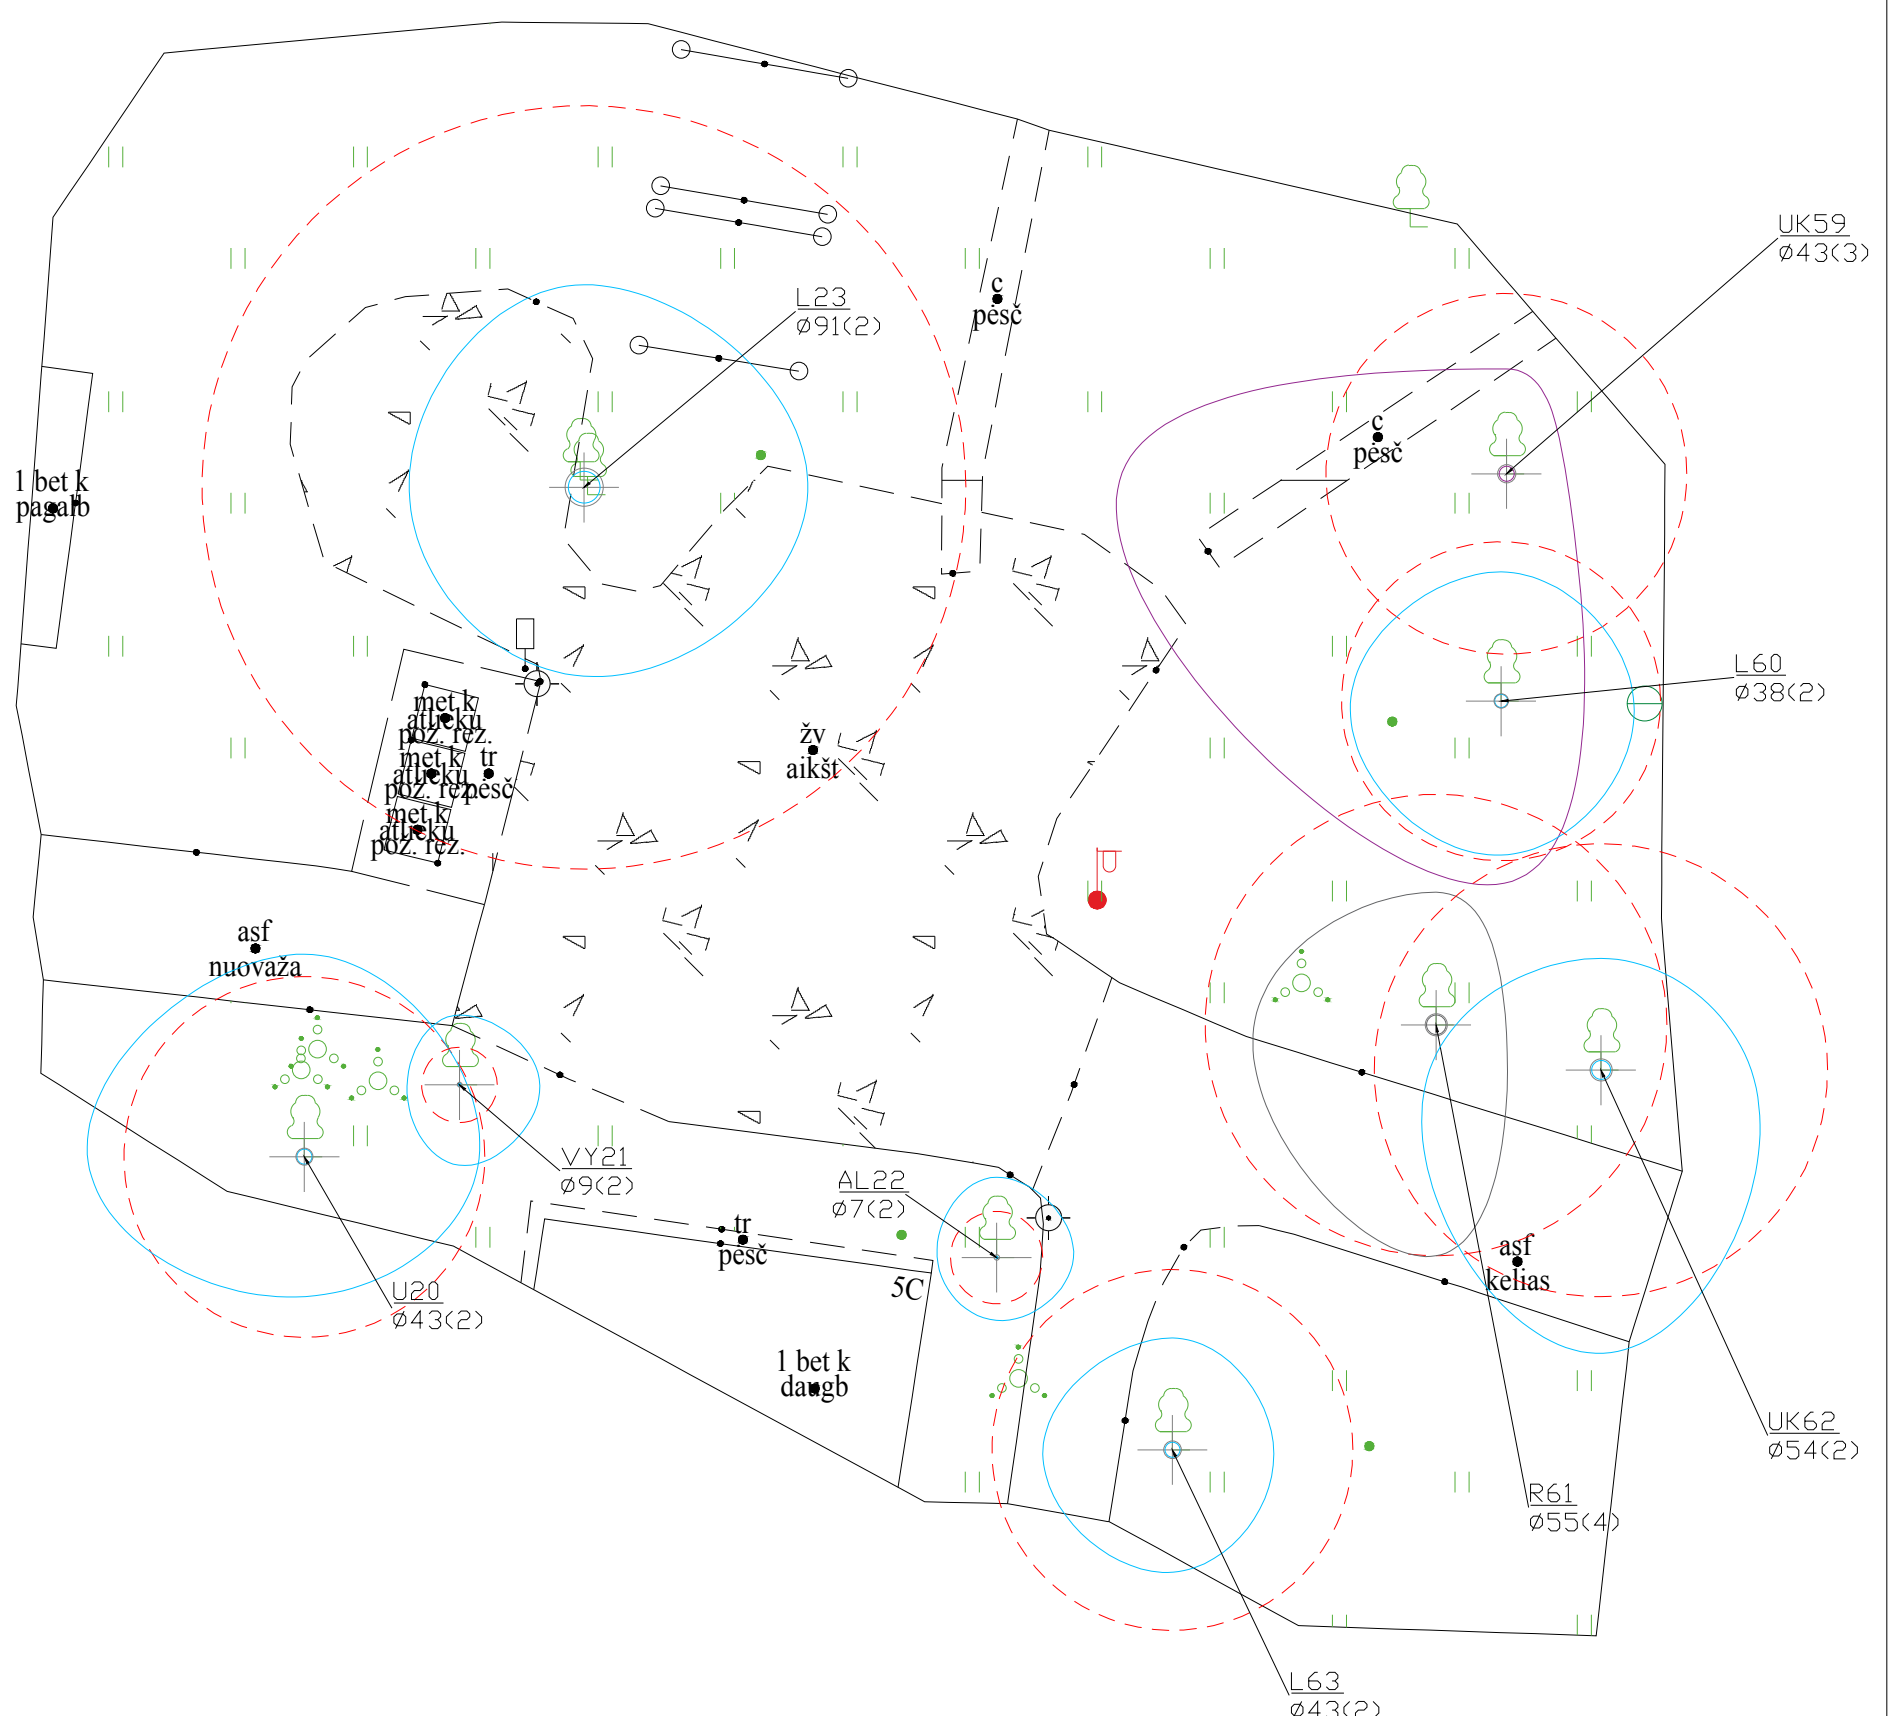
UK59
Ø43(3)

L23
Ø91(2)

c
pėsč

c
pėsč

1 bet k
pagalb

L60
Ø38(2)

met k
atlieku
poz. rez.
met k
atlieku
poz. rez.
tr
pėsč
met k
atlieku
poz. rez.

žv
aikšt

asf
nuovaža

VY21
Ø9(2)

AL22
Ø7(2)

tr
pėsč

5C

U20
Ø43(2)

1 bet k
daugb

asf
kelias

UK62
Ø54(2)

R61
Ø55(4)

L63
Ø43(2)